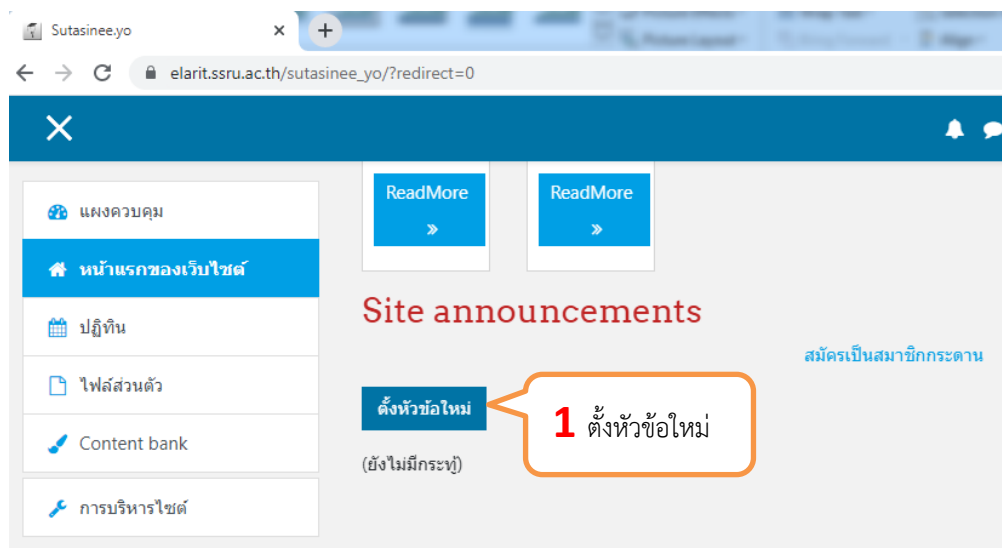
Sutasinee.yo ×
+
elarit.ssru.ac.th/sutasinee_yo/?redirect=0

แผงควบคุม
หน้าแรกของเว็บไซต์
ปฏิทิน
ไฟล์ส่วนตัว
Content bank
การบริหารไซต์

ReadMore »
ReadMore »

Site announcements

สมัครเป็นสมาชิกกระดาน

ตั้งหัวข้อใหม่

1 ตั้งหัวข้อใหม่

(ยังไม่มีกระทู้)